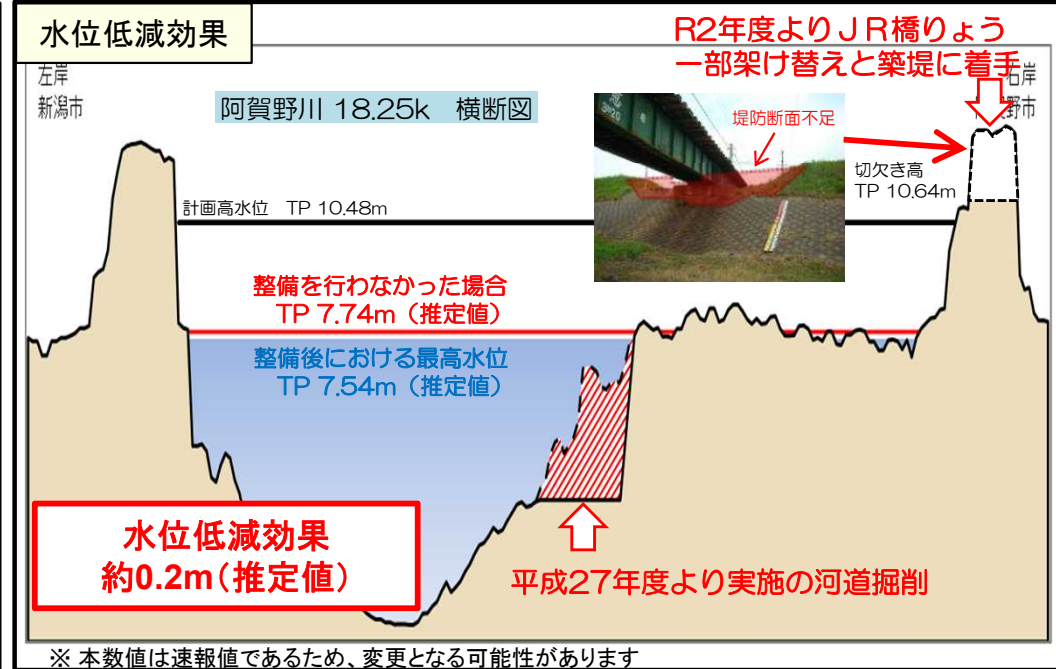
水位低減効果

R2年度よりＪＲ橋りょう
一部架け替えと築堤に着手

左岸
新潟市

阿賀野川 18.25k　横断図

右岸
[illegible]野市

堤防断面不足

切欠き高
TP 10.64m

計画高水位　TP 10.48m

整備を行わなかった場合
TP 7.74m（推定値）

整備後における最高水位
TP 7.54m（推定値）

水位低減効果
約0.2m（推定値）

平成27年度より実施の河道掘削

※ 本数値は速報値であるため、変更となる可能性があります